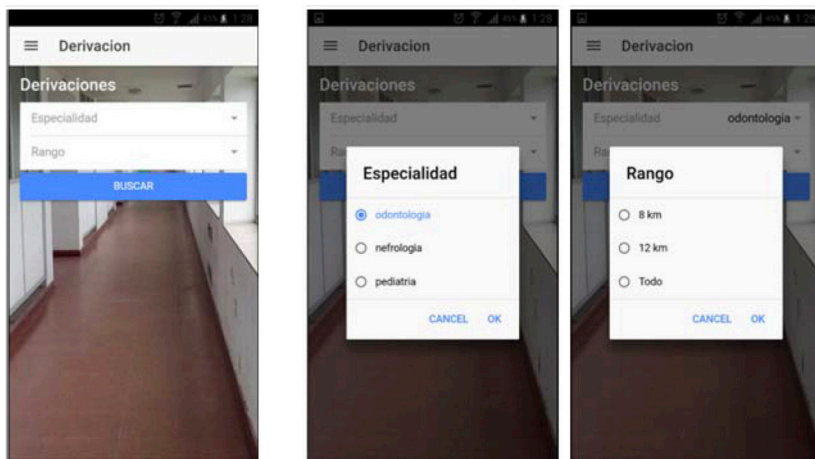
1:28

Derivacion

Derivaciones

Especialidad

Rango

BUSCAR

1:28

Derivacion

Derivaciones

Especialidad

Especialidad

odontologia

nefrologia

pediatria

CANCEL OK

1:28

Derivacion

Derivaciones

Especialidad odontologia

Rango

8 km

12 km

Todo

CANCEL OK